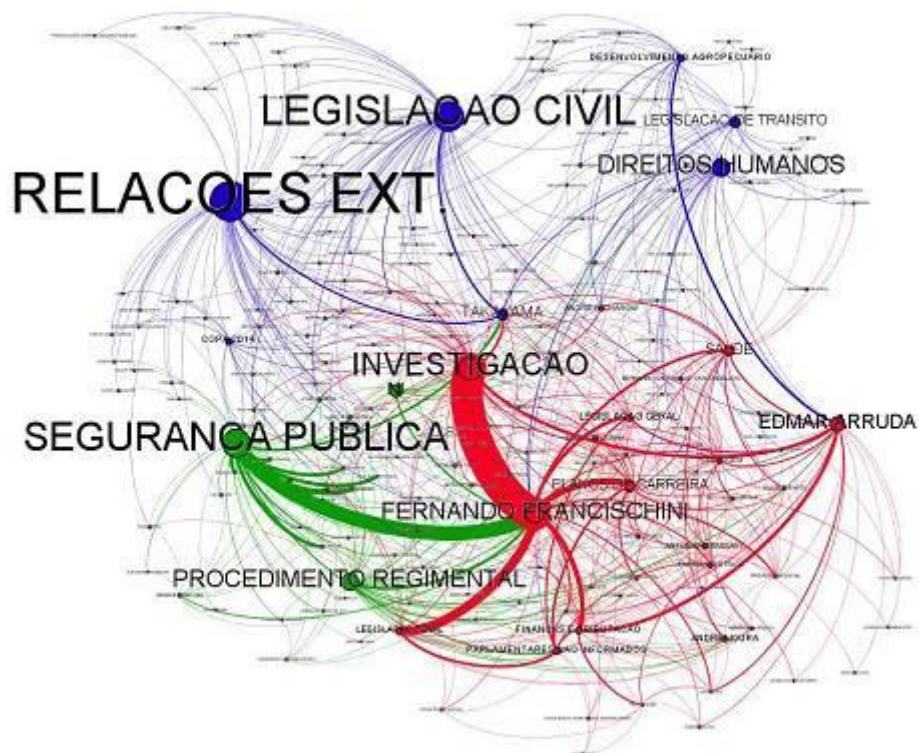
DESENVOLVIMENTO AGROPECUARIO
LEGISLACAO CIVIL
LEGISLACAO DE TRANSITO
DIREITOS HUMANOS
RELACOES EXT.
TAKAYAMA
COPA 2014
INVESTIGACAO
SAUDE
EDMAR ARRUDA
SEGURANCA PUBLICA
LEGISLACAO GERAL
PLANO DE CARREIRA
FERNANDO FRANCISCHINI
PROCEDIMENTO REGIMENTAL
LEGISLACAO
FINANCAS E TRIBUTACAO
PARLAMENTARES NAO INFORMADOS
ANDRE MOURA